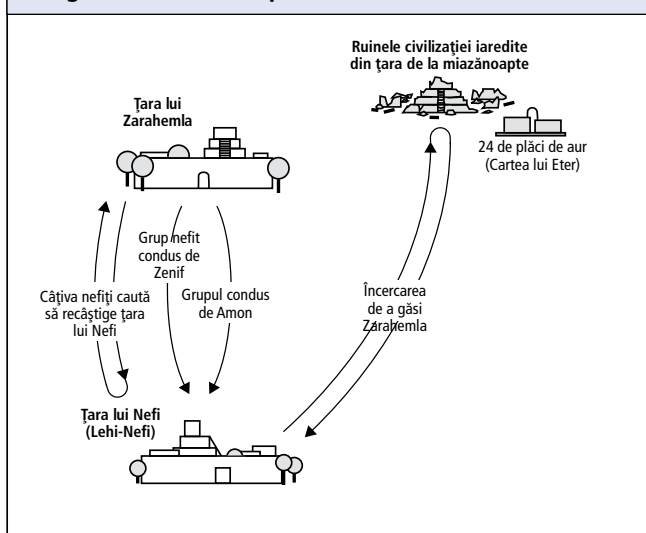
Ruinele civilizației iaredite din țara de la miazănoapte

Țara lui Zarahemla

24 de plăci de aur (Cartea lui Eter)

Grup nefit condus de Zenif

Câțiva nefiți caută să recâștige țara lui Nefi

Grupul condus de Amon

Încercarea de a găsi Zarahemla

Țara lui Nefi (Lehi-Nefi)